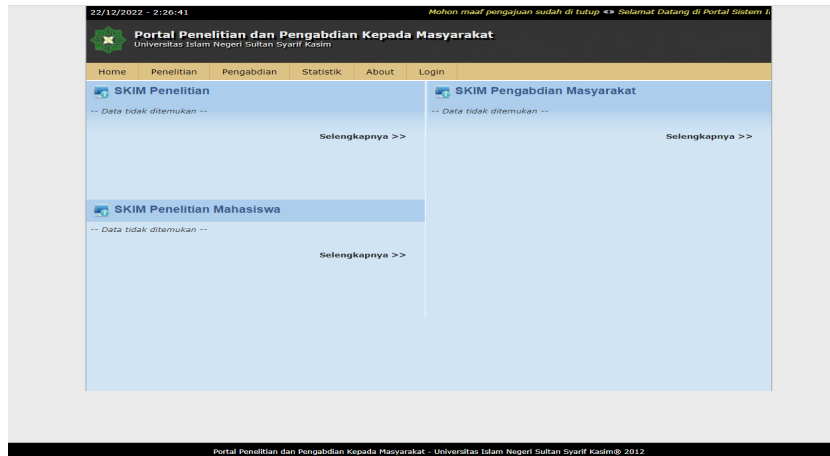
22/12/2022 - 2:26:41

Mohon maaf pengajuan sudah di tutup «» Selamat Datang di Portal Sistem I

Portal Penelitian dan Pengabdian Kepada Masyarakat
Universitas Islam Negeri Sultan Syarif Kasim

Home | Penelitian | Pengabdian | Statistik | About | Login

SKIM Penelitian

-- Data tidak ditemukan --

Selengkapnya >>

SKIM Pengabdian Masyarakat

-- Data tidak ditemukan --

Selengkapnya >>

SKIM Penelitian Mahasiswa

-- Data tidak ditemukan --

Selengkapnya >>

Portal Penelitian dan Pengabdian Kepada Masyarakat - Universitas Islam Negeri Sultan Syarif Kasim® 2012